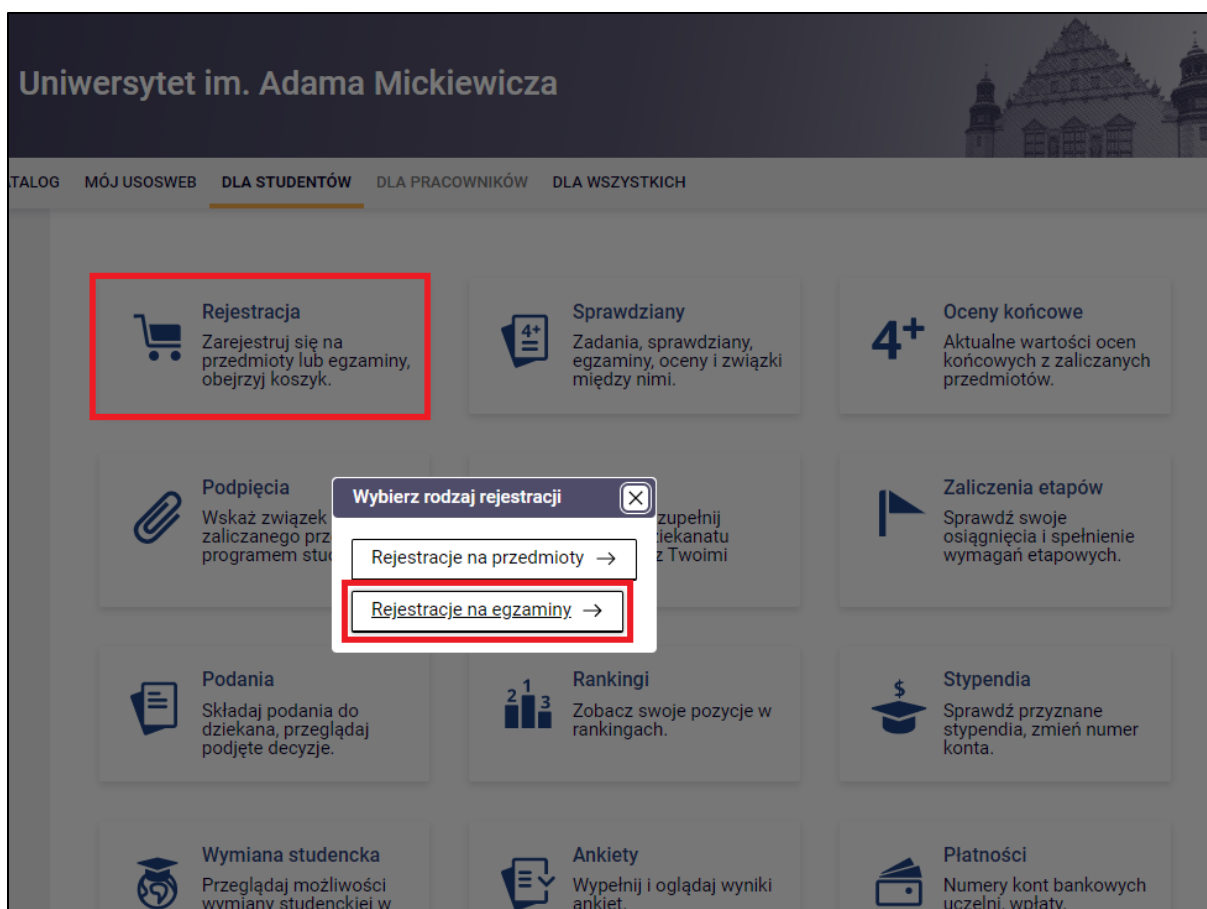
Uniwersytet im. Adama Mickiewicza

TALOG MÓJ USOSWEB DLA STUDENTÓW DLA PRACOWNIKÓW DLA WSZYSTKICH

Rejestracja
Zarejestruj się na przedmioty lub egzaminy, obejrzyj koszyk.

4+
Sprawdziany
Zadania, sprawdziany, egzaminy, oceny i związki między nimi.

4+
Oceny końcowe
Aktualne wartości ocen końcowych z zaliczanych przedmiotów.

Podpięcia
Wskaż związek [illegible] zaliczanego prz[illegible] programem stu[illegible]

Wybierz rodzaj rejestracji
Rejestracje na przedmioty →
Rejestracje na egzaminy →

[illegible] zupełnij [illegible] dziekanatu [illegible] z Twoimi

Zaliczenia etapów
Sprawdź swoje osiągnięcia i spełnienie wymagań etapowych.

Podania
Składaj podania do dziekana, przeglądaj podjęte decyzje.

2 1 3
Rankingi
Zobacz swoje pozycje w rankingach.

$
Stypendia
Sprawdź przyznane stypendia, zmień numer konta.

Wymiana studencka
Przeglądaj możliwości wymiany studenckiej w

Ankiety
Wypełnij i oglądaj wyniki ankiet.

Płatności
Numery kont bankowych uczelni, wpłaty.